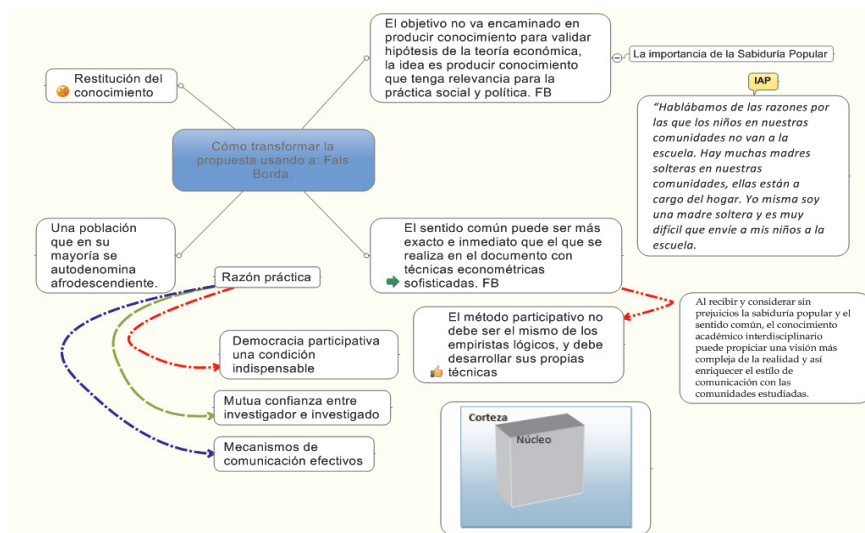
Cómo transformar la propuesta usando a: Fals Borda.

Restitución del conocimiento

El objetivo no va encaminado en producir conocimiento para validar hipótesis de la teoría económica, la idea es producir conocimiento que tenga relevancia para la práctica social y política. FB

La importancia de la Sabiduría Popular

IAP

"Hablábamos de las razones por las que los niños en nuestras comunidades no van a la escuela. Hay muchas madres solteras en nuestras comunidades, ellas están a cargo del hogar. Yo misma soy una madre soltera y es muy difícil que envíe a mis niños a la escuela.

Una población que en su mayoría se autodenomina afrodescendiente.

El sentido común puede ser más exacto e inmediato que el que se realiza en el documento con técnicas econométricas sofisticadas. FB

Razón práctica

El método participativo no debe ser el mismo de los empiristas lógicos, y debe desarrollar sus propias técnicas

Al recibir y considerar sin prejuicios la sabiduría popular y el sentido común, el conocimiento académico interdisciplinario puede propiciar una visión más compleja de la realidad y así enriquecer el estilo de comunicación con las comunidades estudiadas.

Democracia participativa una condición indispensable

Mutua confianza entre investigador e investigado

Mecanismos de comunicación efectivos

Corteza

Núcleo